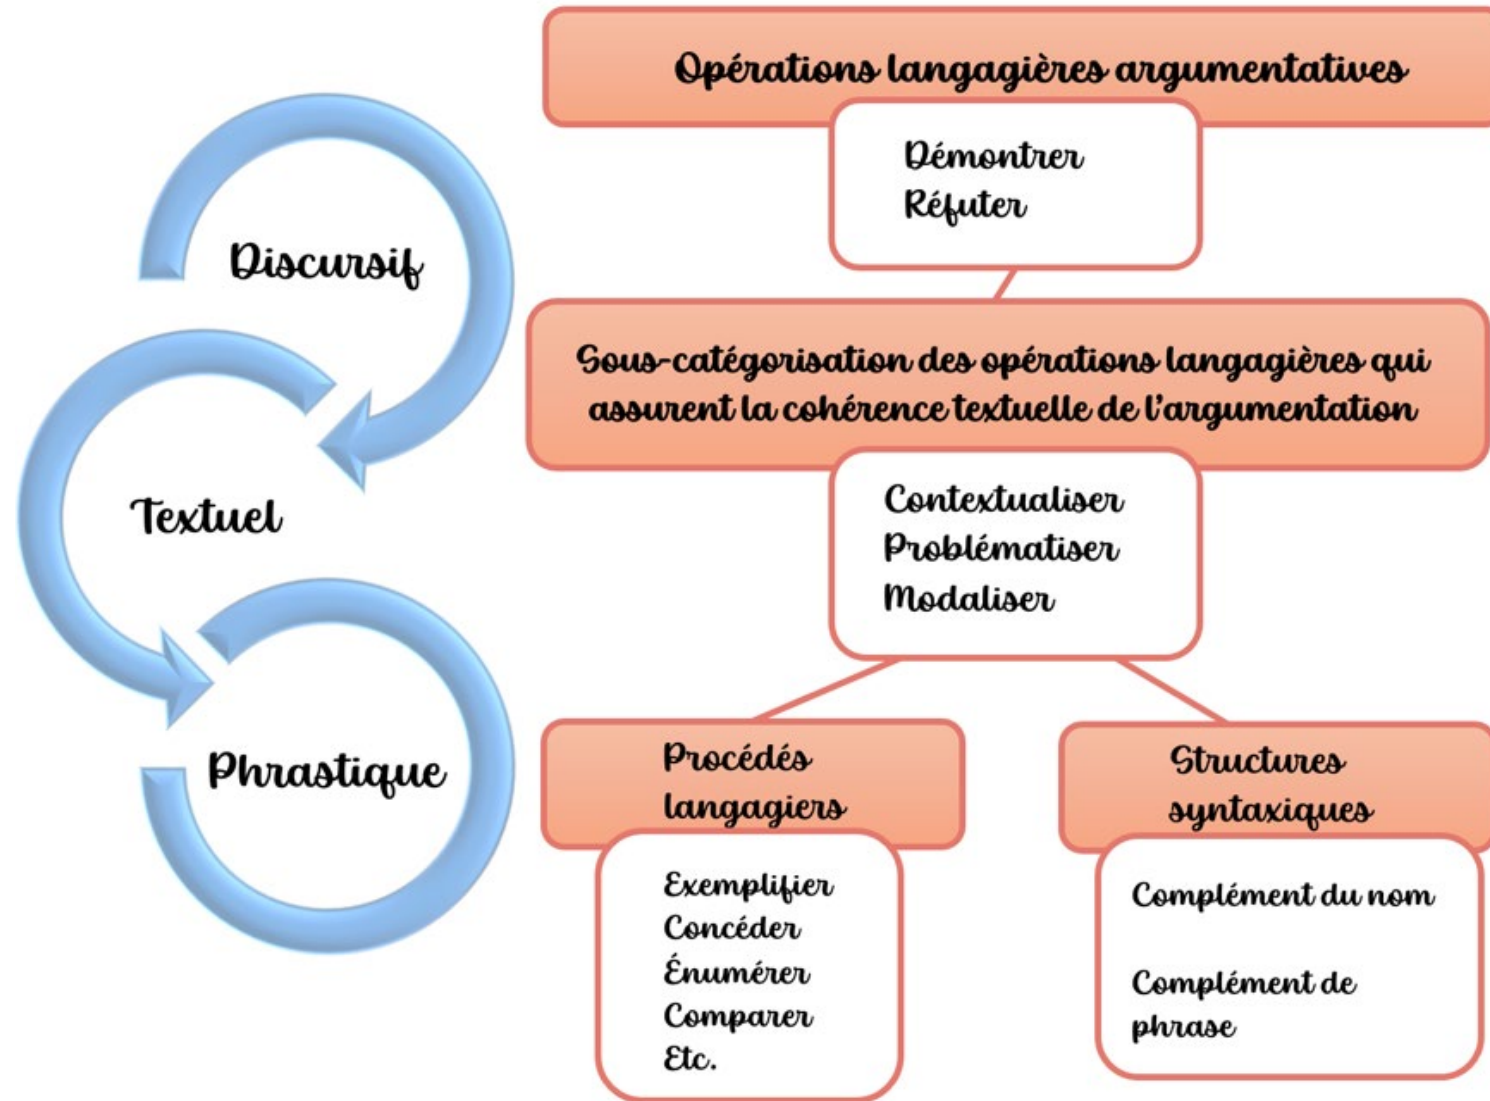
Discursif

Textuel

Phrastique

Opérations langagières argumentatives

Démontrer
Réfuter

Sous-catégorisation des opérations langagières qui assurent la cohérence textuelle de l'argumentation

Contextualiser
Problématiser
Modaliser

Procédés langagiers

Exemplifier
Concéder
Énumérer
Comparer
Etc.

Structures syntaxiques

Complément du nom

Complément de phrase